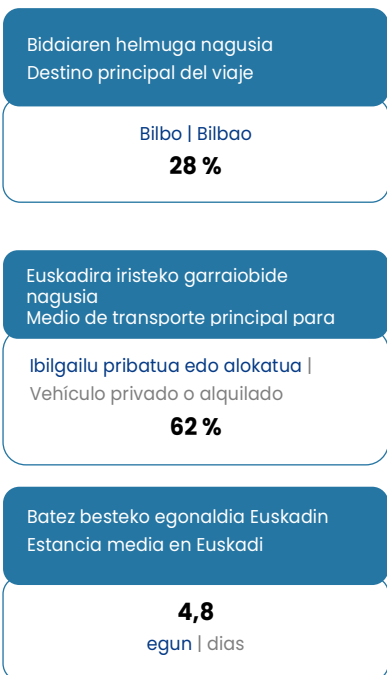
Bidaiaren helmuga nagusia
Destino principal del viaje

Bilbo | Bilbao
28 %

Euskadira iristeko garraiobide nagusia
Medio de transporte principal para

Ibilgailu pribatua edo alokatua | Vehículo privado o alquilado
62 %

Batez besteko egonaldia Euskadin
Estancia media en Euskadi

4,8
egun | dias